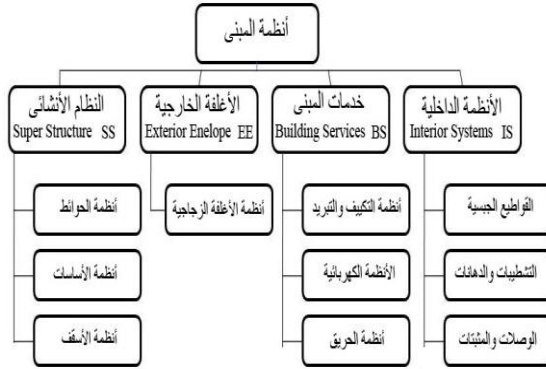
أنظمة المبنى

النظام الأنشائى
Super Structure SS

الأغلفة الخارجية
Exterior Enelope EE

خدمات المبنى
Building Services BS

الأنظمة الداخلية
Interior Systems IS

أنظمة الحوائط

أنظمة الأساسات

أنظمة الأسقف

أنظمة الأغلفة الزجاجية

أنظمة التكييف والتبريد

الأنظمة الكهربائية

أنظمة الحريق

القواطيع الجبسية

التشطيبات والدهانات

الوصلات والمثبتات